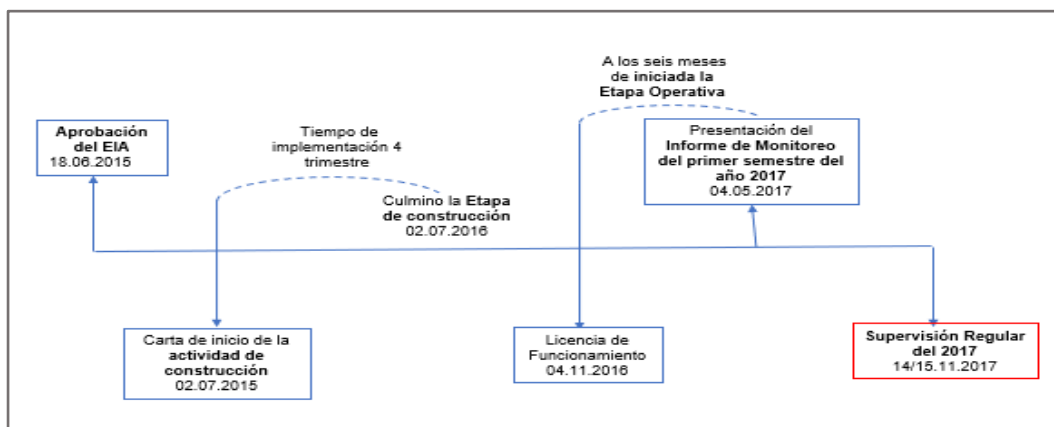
Aprobación del EIA
18.06.2015

Tiempo de implementación 4 trimestre

Culmino la Etapa de construcción
02.07.2016

A los seis meses de iniciada la Etapa Operativa

Presentación del Informe de Monitoreo del primer semestre del año 2017
04.05.2017

Carta de inicio de la actividad de construcción
02.07.2015

Licencia de Funcionamiento
04.11.2016

Supervisión Regular del 2017
14/15.11.2017